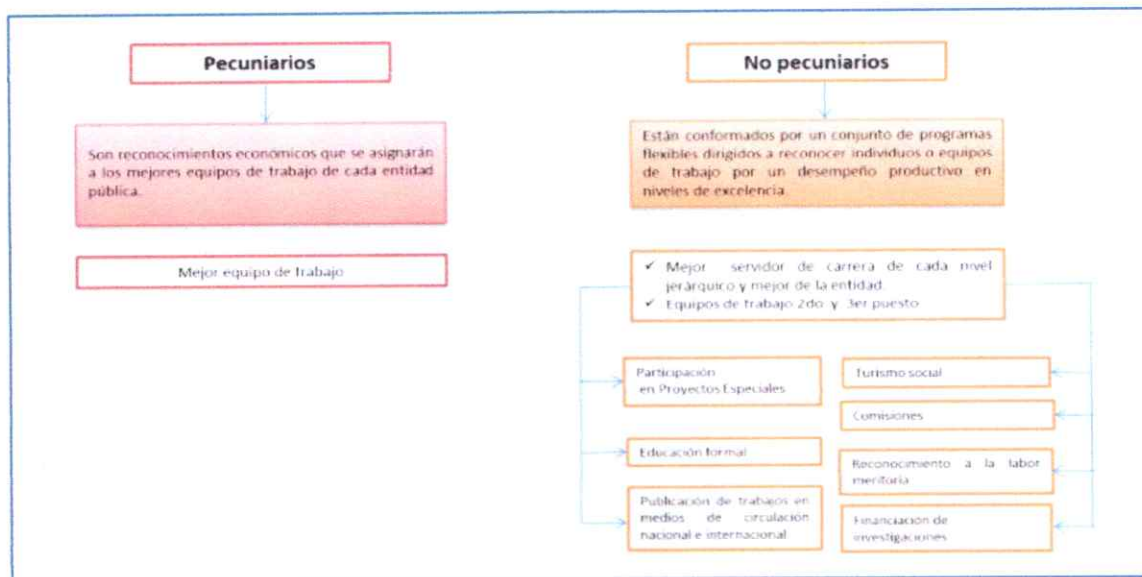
Pecuniarios

Son reconocimientos económicos que se asignarán a los mejores equipos de trabajo de cada entidad pública.

Mejor equipo de trabajo

No pecuniarios

Están conformados por un conjunto de programas flexibles dirigidos a reconocer individuos o equipos de trabajo por un desempeño productivo en niveles de excelencia.

✓ Mejor servidor de carrera de cada nivel jerárquico y mejor de la entidad.
✓ Equipos de trabajo 2do. y 3er puesto

Participación en Proyectos Especiales

Educación formal

Publicación de trabajos en medios de circulación nacional e internacional

Turismo social

Comisiones

Reconocimiento a la labor meritoria

Financiación de investigaciones